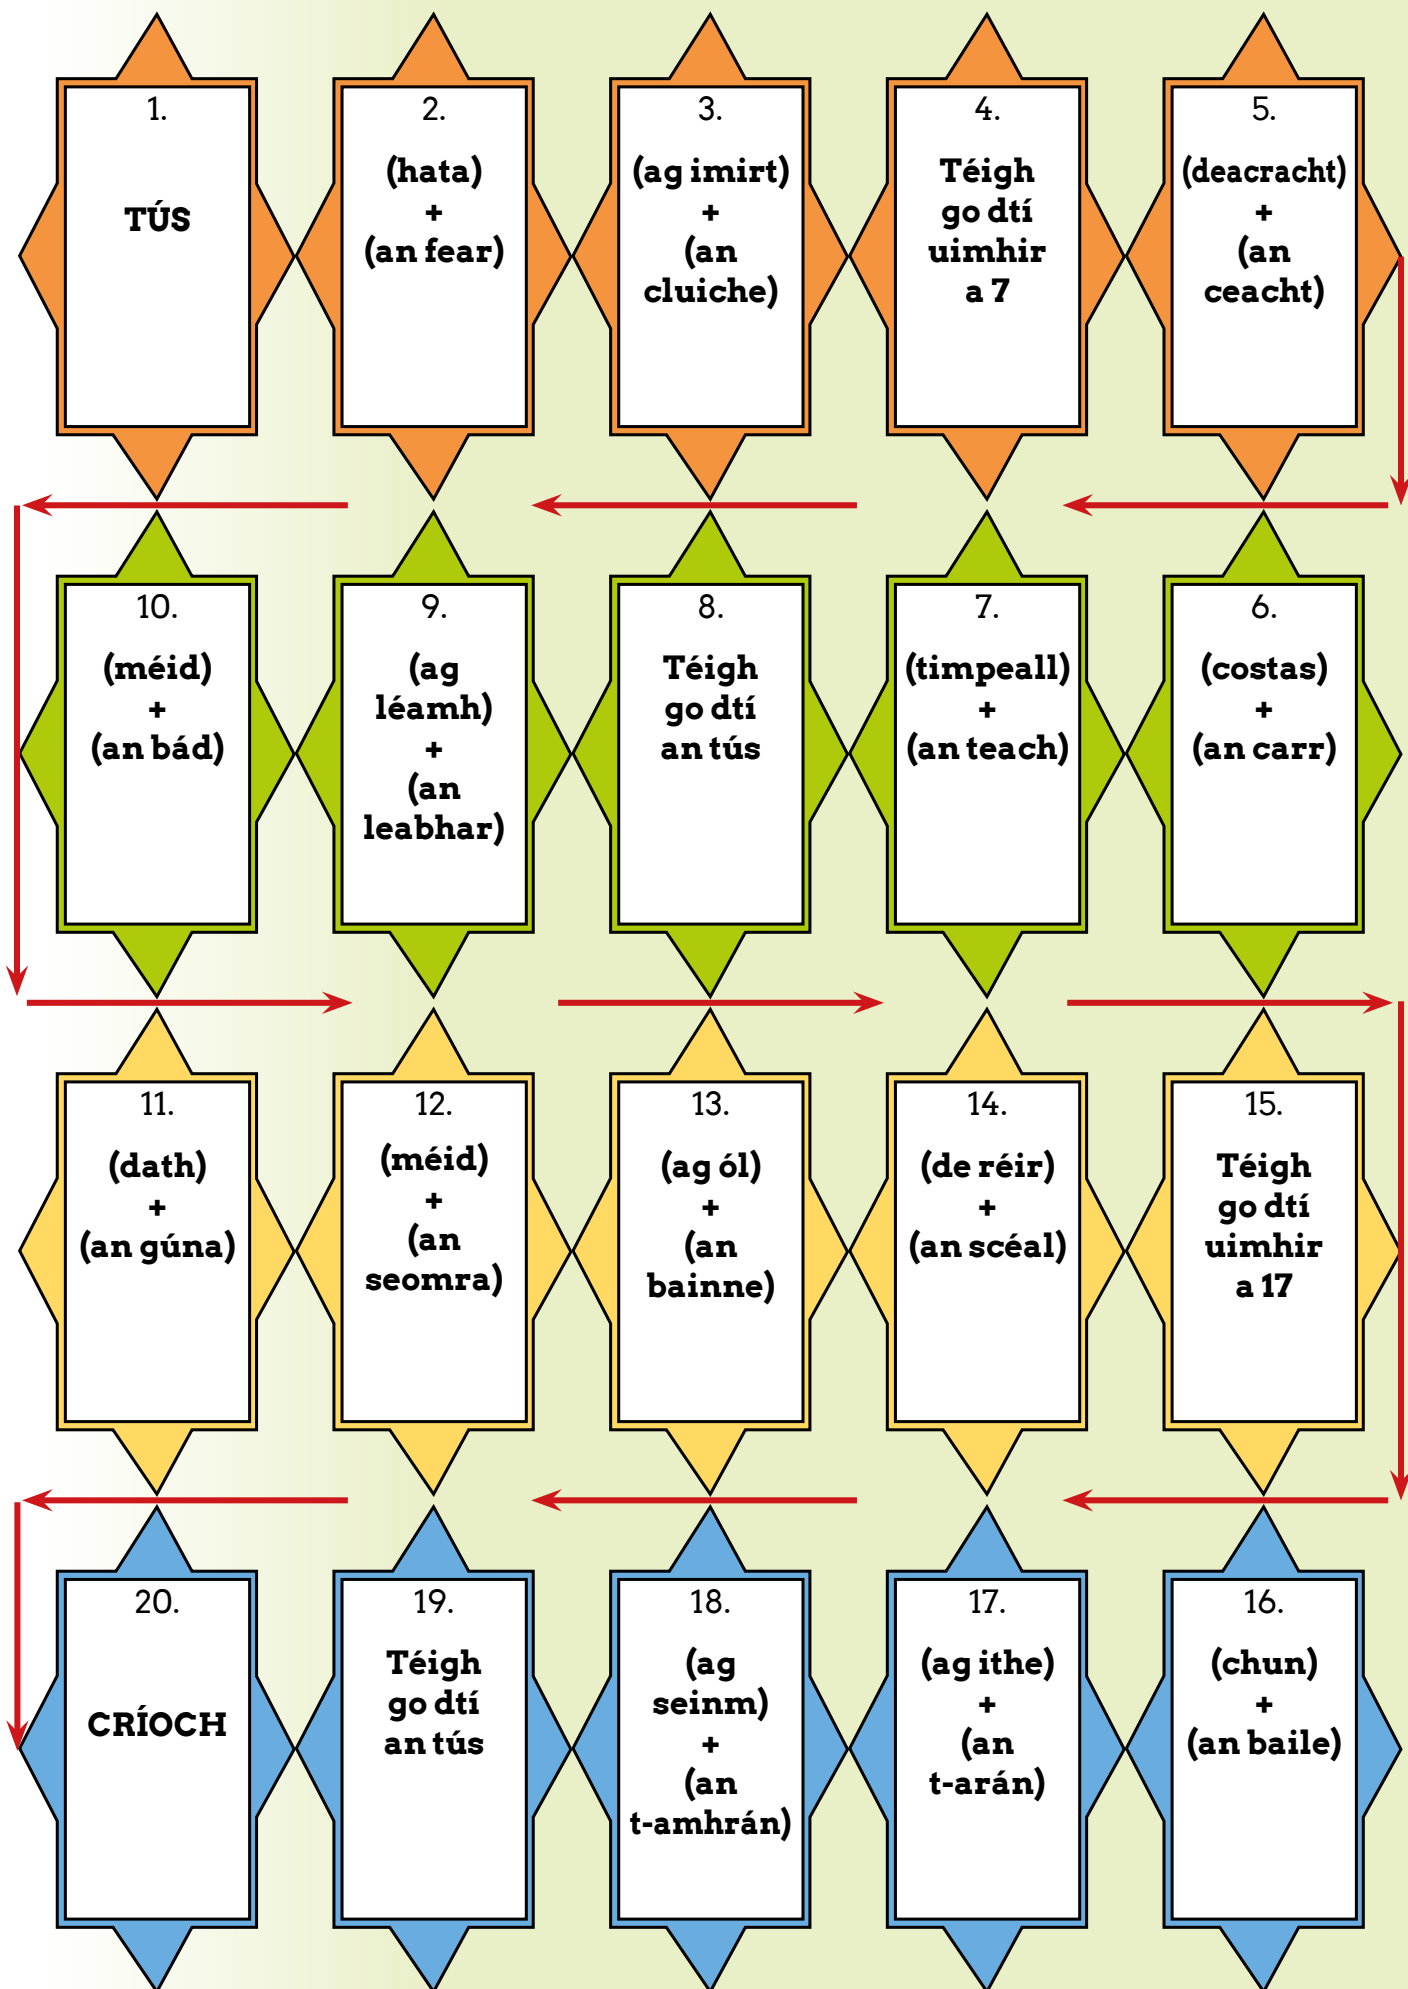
1.
TÚS

2.
(hata)
+
(an fear)

3.
(ag imirt)
+
(an cluiche)

4.
Téigh go dtí uimhir a 7

5.
(deacracht)
+
(an ceacht)

10.
(méid)
+
(an bád)

9.
(ag léamh)
+
(an leabhar)

8.
Téigh go dtí an tús

7.
(timpeall)
+
(an teach)

6.
(costas)
+
(an carr)

11.
(dath)
+
(an gúna)

12.
(méid)
+
(an seomra)

13.
(ag ól)
+
(an bainne)

14.
(de réir)
+
(an scéal)

15.
Téigh go dtí uimhir a 17

20.
CRÍOCH

19.
Téigh go dtí an tús

18.
(ag seinm)
+
(an t-amhrán)

17.
(ag ithe)
+
(an t-arán)

16.
(chun)
+
(an baile)